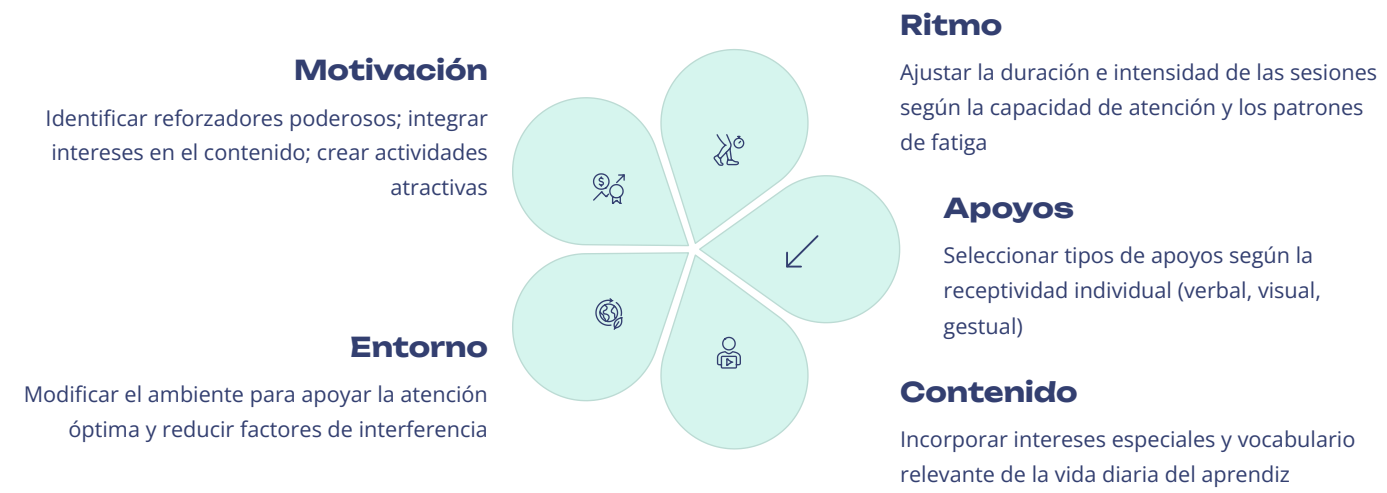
Motivación

Identificar reforzadores poderosos; integrar intereses en el contenido; crear actividades atractivas

Ritmo

Ajustar la duración e intensidad de las sesiones según la capacidad de atención y los patrones de fatiga

Apoyos

Seleccionar tipos de apoyos según la receptividad individual (verbal, visual, gestual)

Entorno

Modificar el ambiente para apoyar la atención óptima y reducir factores de interferencia

Contenido

Incorporar intereses especiales y vocabulario relevante de la vida diaria del aprendiz